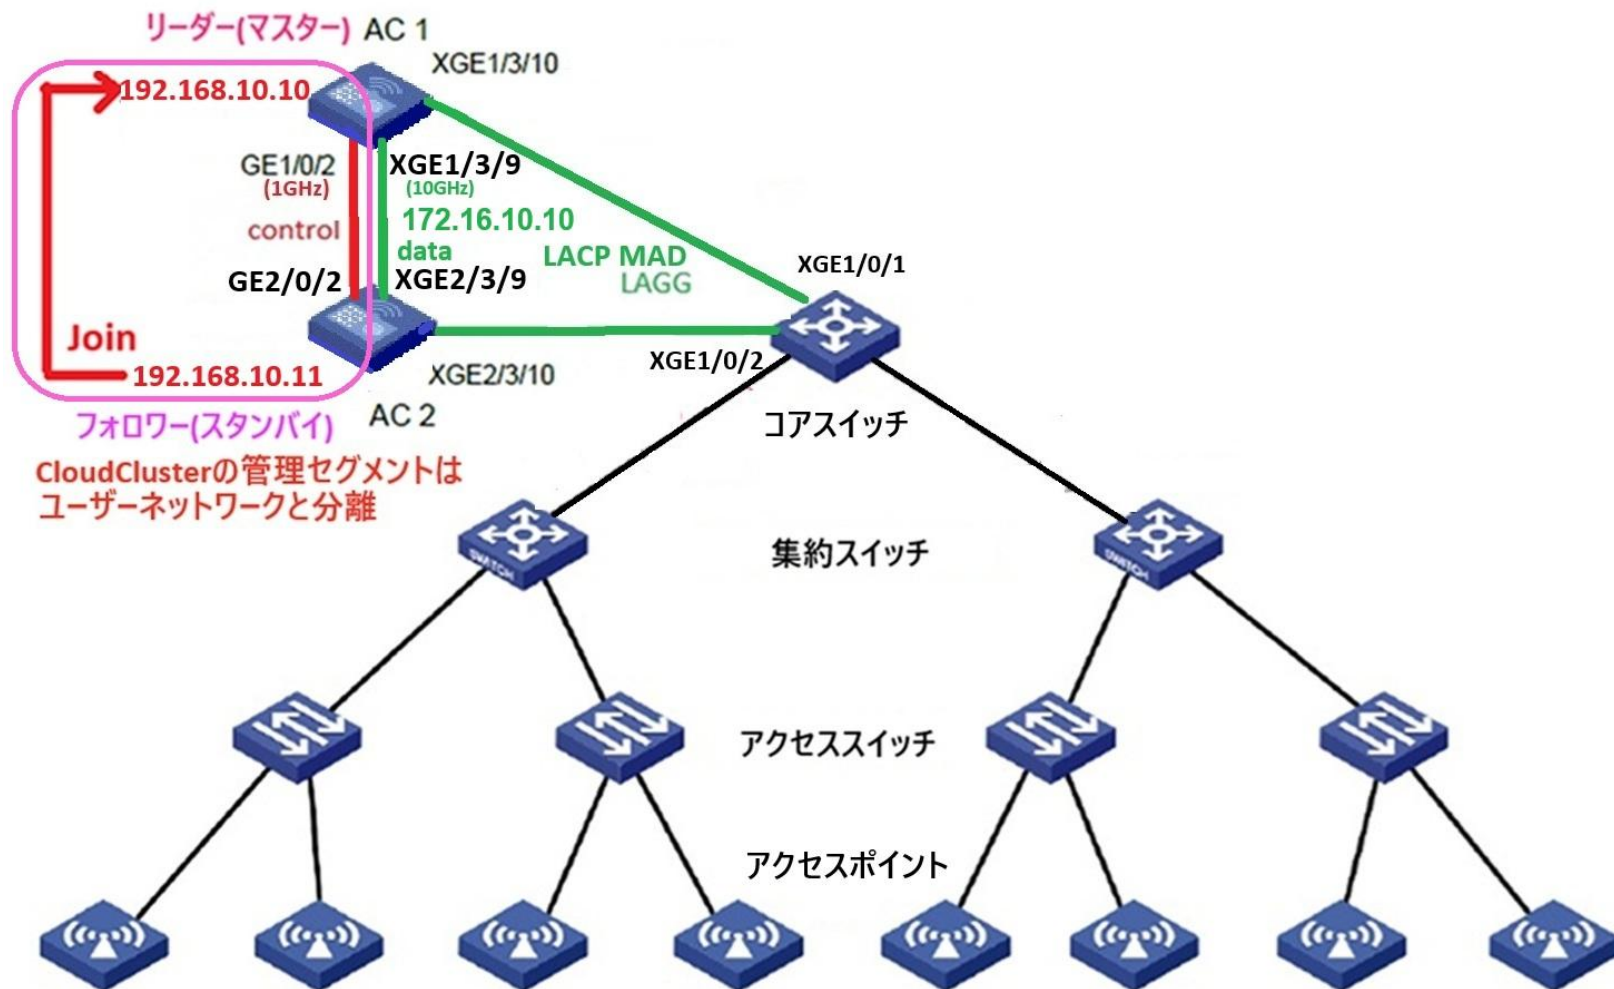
リーダー(マスター) AC 1

XGE1/3/10

192.168.10.10

GE1/0/2
(1GHz)

XGE1/3/9
(10GHz)

172.16.10.10

control

data

LACP MAD

LAGG

XGE1/0/1

GE2/0/2

XGE2/3/9

Join

192.168.10.11

XGE2/3/10

XGE1/0/2

AC 2

フォロワー(スタンバイ)

コアスイッチ

CloudClusterの管理セグメントはユーザーネットワークと分離

SWITCH

SWITCH

集約スイッチ

アクセススイッチ

アクセスポイント